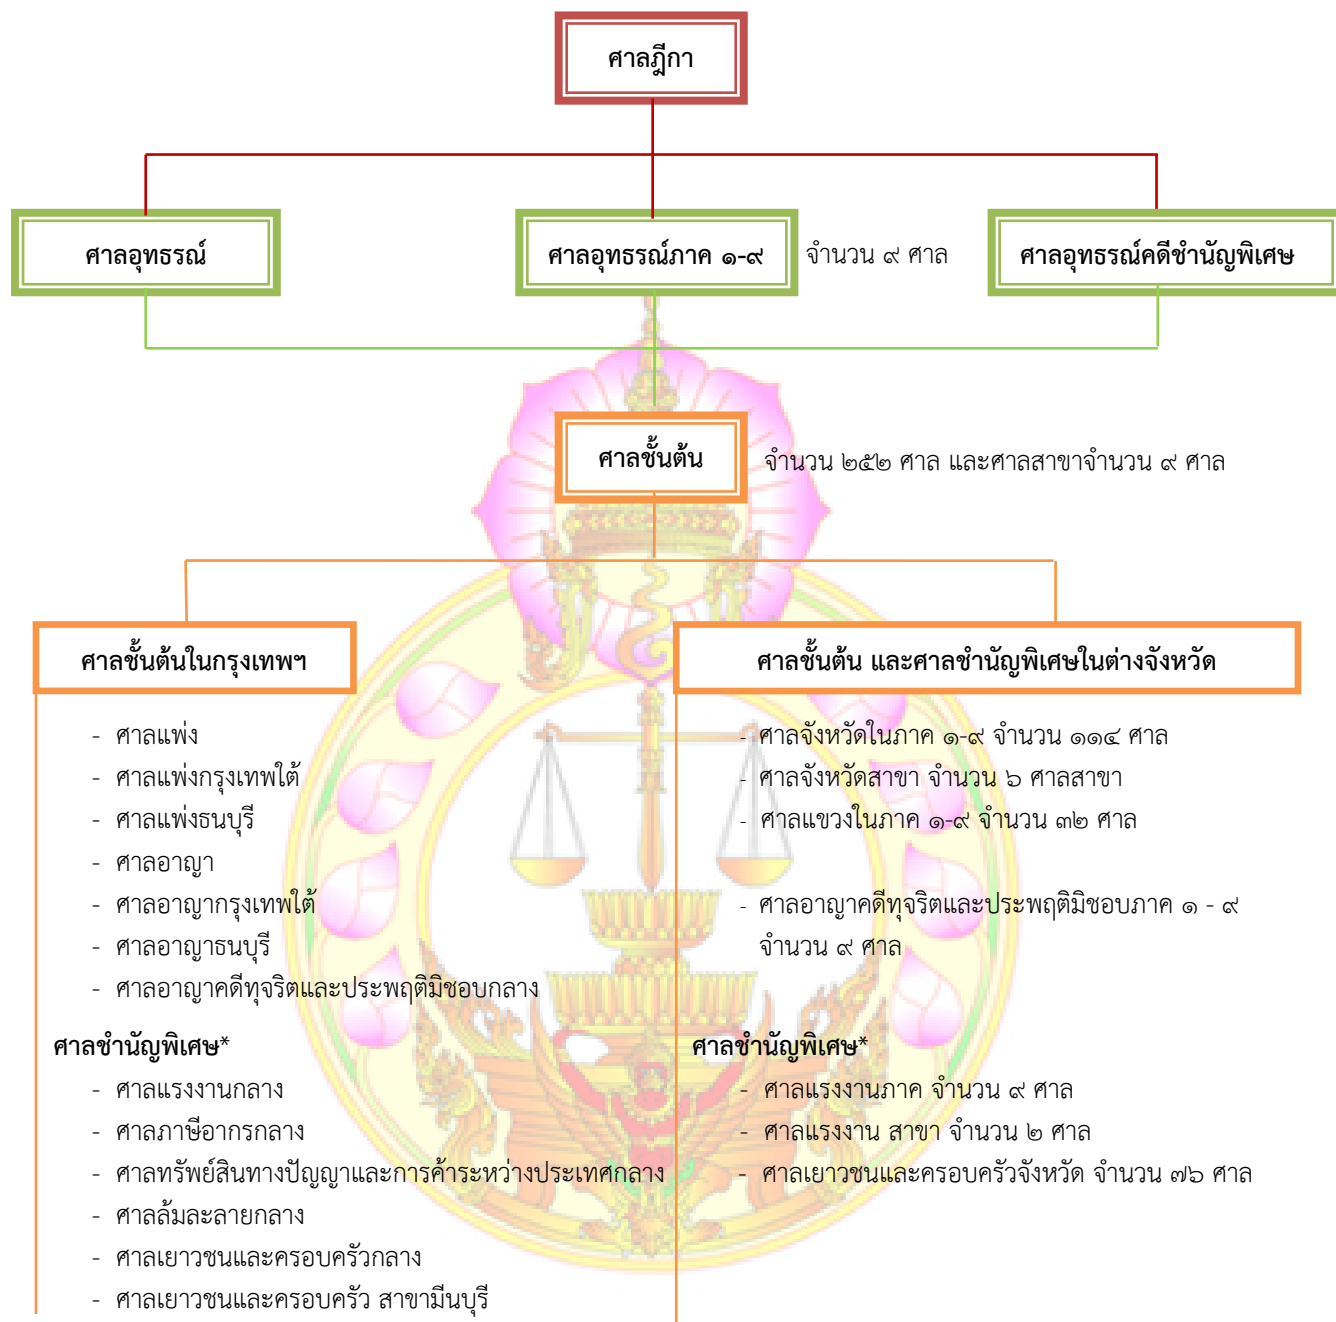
ศาลฎีกา

ศาลอุทธรณ์

ศาลอุทธรณ์ภาค ๑-๙

จำนวน ๙ ศาล

ศาลอุทธรณ์คดีชำนัญพิเศษ

ศาลชั้นต้น

จำนวน ๒๕๒ ศาล และศาลสาขาจำนวน ๙ ศาล

ศาลชั้นต้นในกรุงเทพฯ

- ศาลแพ่ง
- ศาลแพ่งกรุงเทพใต้
- ศาลแพ่งธนบุรี
- ศาลอาญา
- ศาลอาญากรุงเทพใต้
- ศาลอาญาธนบุรี
- ศาลอาญาคดีทุจริตและประพฤติมิชอบกลาง

ศาลชำนัญพิเศษ*

- ศาลแรงงานกลาง
- ศาลภาษีอากรกลาง
- ศาลทรัพย์สินทางปัญญาและการค้าระหว่างประเทศกลาง
- ศาลล้มละลายกลาง
- ศาลเยาวชนและครอบครัวกลาง
- ศาลเยาวชนและครอบครัว สาขามีนบุรี

ศาลชั้นต้น และศาลชำนัญพิเศษในต่างจังหวัด

- ศาลจังหวัดในภาค ๑-๙ จำนวน ๑๑๔ ศาล
- ศาลจังหวัดสาขา จำนวน ๖ ศาลสาขา
- ศาลแขวงในภาค ๑-๙ จำนวน ๓๒ ศาล

- ศาลอาญาคดีทุจริตและประพฤติมิชอบภาค ๑ - ๙ จำนวน ๙ ศาล

ศาลชำนัญพิเศษ*

- ศาลแรงงานภาค จำนวน ๙ ศาล
- ศาลแรงงาน สาขา จำนวน ๒ ศาล
- ศาลเยาวชนและครอบครัวจังหวัด จำนวน ๗๖ ศาล